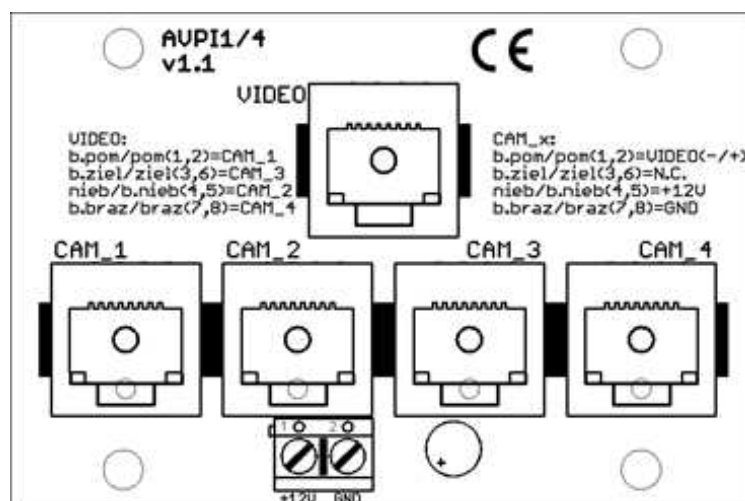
AVPI1/4
v1.1

CE

VIDEO

VIDEO:
b.pom/pom(1,2)=CAM_1
b.ziel/ziel(3,6)=CAM_3
nieb/b.nieb(4,5)=CAM_2
b.braz/braz(7,8)=CAM_4

CAM_x:
b.pom/pom(1,2)=VIDEO(-/+)
b.ziel/ziel(3,6)=N.C.
nieb/b.nieb(4,5)=+12V
b.braz/braz(7,8)=GND

CAM_1 CAM_2 CAM_3 CAM_4

1 2

+

+12V GND